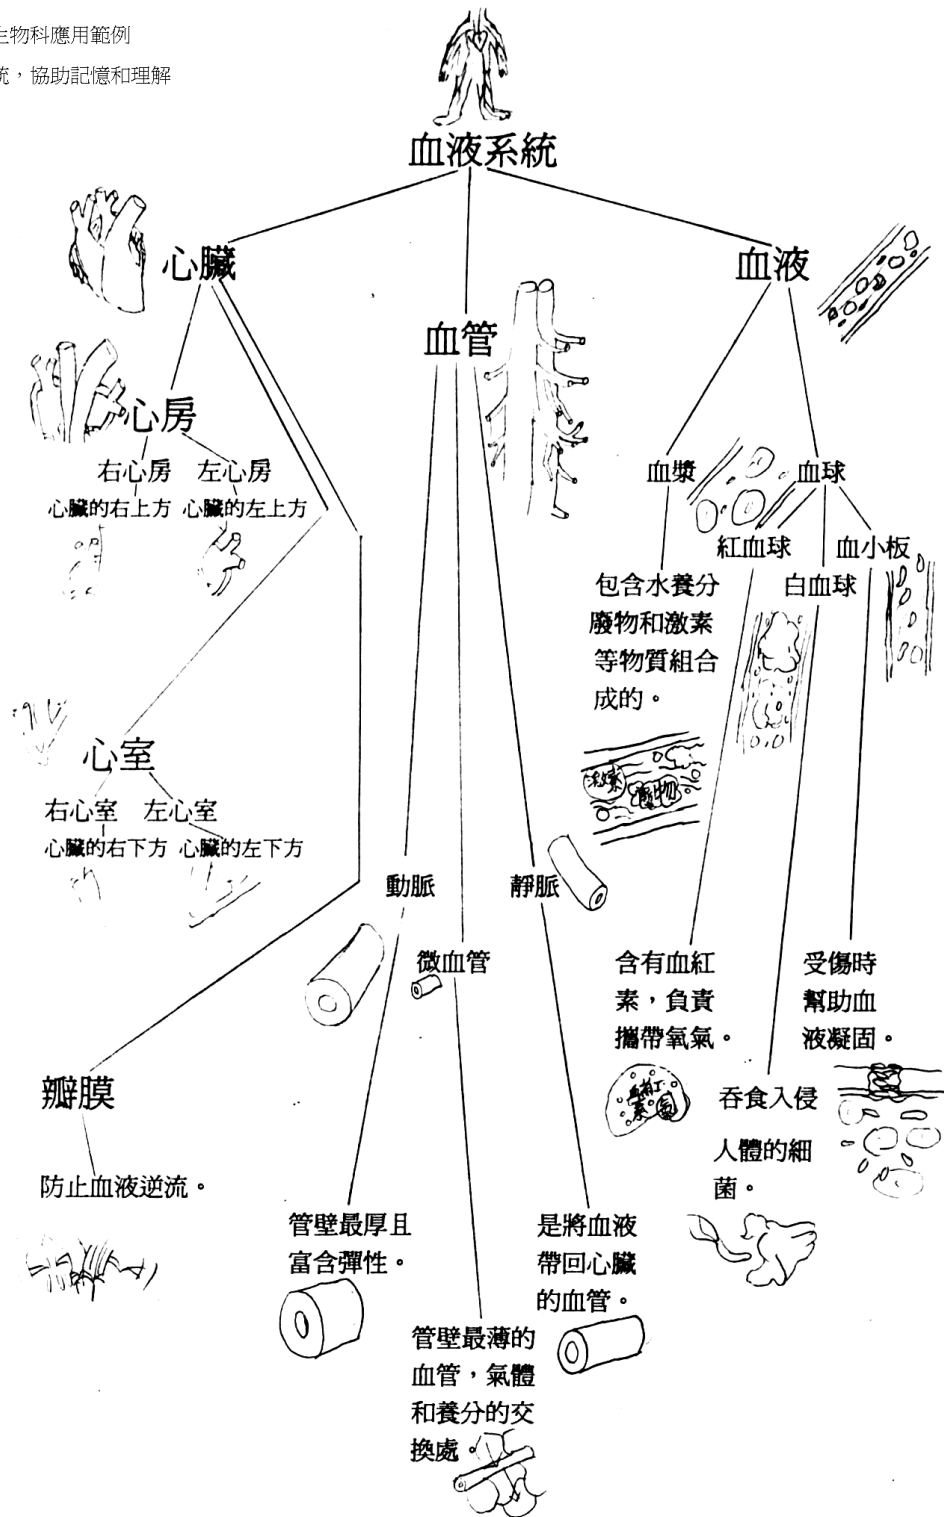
生物科應用範例
統，協助記憶和理解

血液系統

心臟

血管

血液

心房
右心房 左心房
心臟的右上方 心臟的左上方

心室
右心室 左心室
心臟的右下方 心臟的左下方

瓣膜
防止血液逆流。

動脈
管壁最厚且富含彈性。

微血管
管壁最薄的血管，氣體和養分的交換處。

靜脈
是將血液帶回心臟的血管。

血漿
包含水養分廢物和激素等物質組合成的。

血球
紅血球
含有血紅素，負責攜帶氧氣。

白血球
吞食入侵人體的細菌。

血小板
受傷時幫助血液凝固。